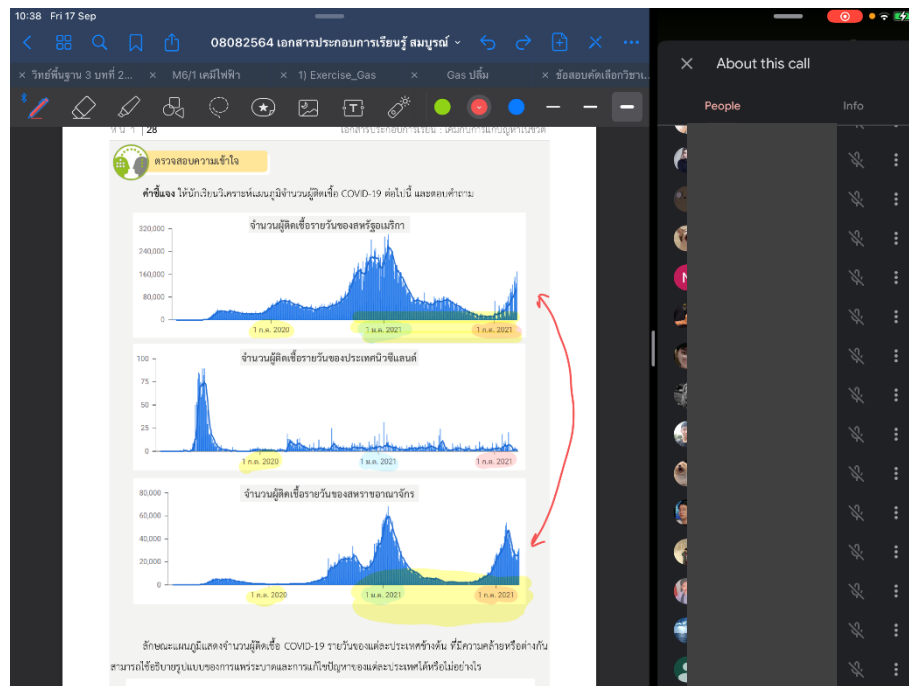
10:38 Fri 17 Sep

08082564 เอกสารประกอบการเรียนรู้ สมบูรณ์

วิทย์พื้นฐาน 3 บทที่ 2...
M6/1 เคมีไฟฟ้า
1) Exercise_Gas
Gas ปลื้ม
ข้อสอบคัดเลือกวิชา...

หน้า 1 | 28
เอกสารประกอบการเรียน : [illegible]

ตรวจสอบความเข้าใจ

คำชี้แจง ให้นักเรียนวิเคราะห์แผนภูมิจำนวนผู้ติดเชื้อ COVID-19 ต่อไปนี้ และตอบคำถาม

จำนวนผู้ติดเชื้อรายวันของสหรัฐอเมริกา
320,000
240,000
160,000
80,000
0
1 ก.ค. 2020
1 ม.ค. 2021
1 ก.ค. 2021

จำนวนผู้ติดเชื้อรายวันของประเทศนิวซีแลนด์
100
75
50
25
0
1 ก.ค. 2020
1 ม.ค. 2021
1 ก.ค. 2021

จำนวนผู้ติดเชื้อรายวันของสหราชอาณาจักร
80,000
60,000
40,000
20,000
0
1 ก.ค. 2020
1 ม.ค. 2021
1 ก.ค. 2021

ลักษณะแผนภูมิแสดงจำนวนผู้ติดเชื้อ COVID-19 รายวันของแต่ละประเทศข้างต้น ที่มีความคล้ายหรือต่างกัน สามารถใช้อธิบายรูปแบบของการแพร่ระบาดและการแก้ไขปัญหาของแต่ละประเทศได้หรือไม่อย่างไร

About this call
People
Info